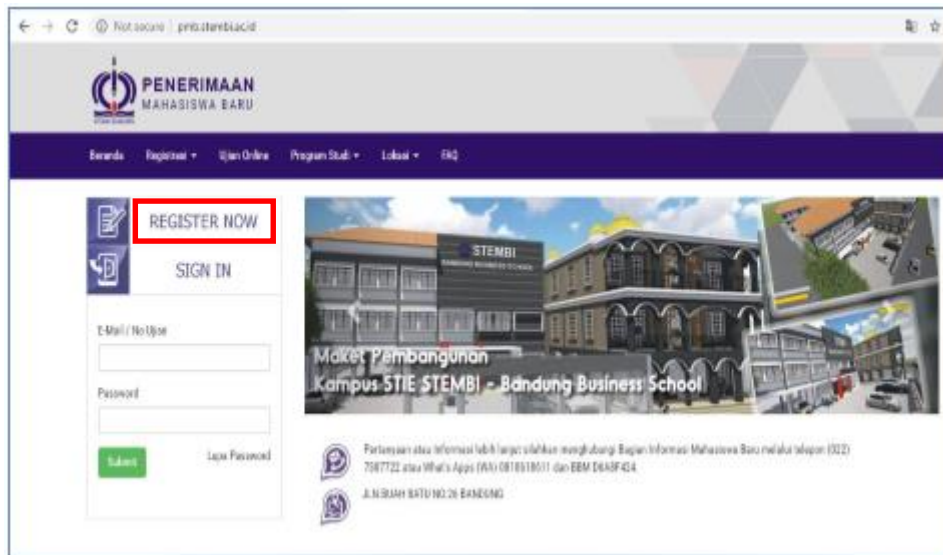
Not secure | pmb.stembi.ac.id

PENERIMAAN
MAHASISWA BARU

Beranda Registrasi ▾ Ujian Online Program Studi ▾ Lokasi ▾ FAQ

REGISTER NOW

SIGN IN

E-Mail / No Ujian

Password

Submit

Lupa Password

STEMBI
BANDUNG BUSINESS SCHOOL

Maket Pembangunan
Kampus STIE STEMBI - Bandung Business School

Pertanyaan atau Informasi lebih lanjut silahkan menghubungi Bagian Informasi Mahasiswa Baru melalui telepon (022) 7087722 atau What's Apps (WA) 0818618611 dan BBM D6A9F434.

Jl. N.BUAH BATU NO.26 BANDUNG